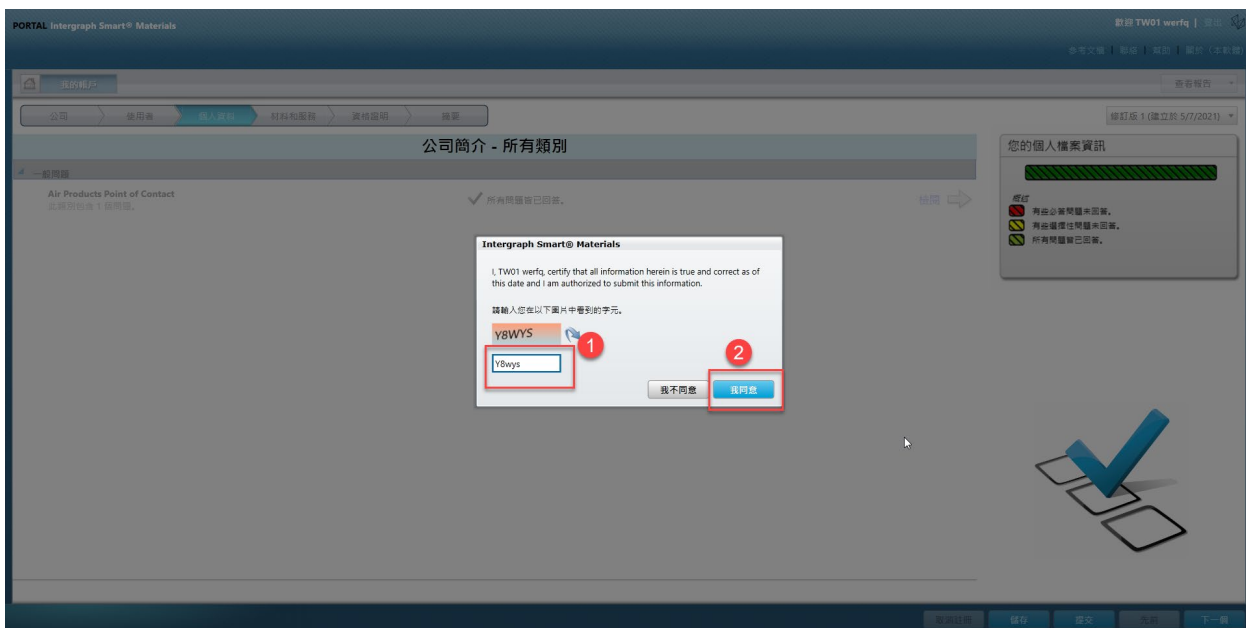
PORTAL Intergraph Smart® Materials

歡迎 TW01 werfq | 登出

參考文檔 | 聯絡 | 幫助 | 關於 (本軟體)

我的帳戶

查看報告

公司 使用者 個人資料 材料和服務 資格證明 摘要

修訂版 1 (建立於 5/7/2021)

公司簡介 - 所有類別

一般問題

Air Products Point of Contact
此類別包含 1 個問題。

所有問題皆已回答。

檢閱

您的個人檔案資訊

圖例
有些必答問題未回答。
有些選擇性問題未回答。
所有問題皆已回答。

Intergraph Smart® Materials

I, TW01 werfq, certify that all information herein is true and correct as of this date and I am authorized to submit this information.

請輸入您在以下圖片中看到的字元。

Y8WYS

1

Y8wys

2

我不同意

我同意

取消註冊 儲存 提交 先前 下一個